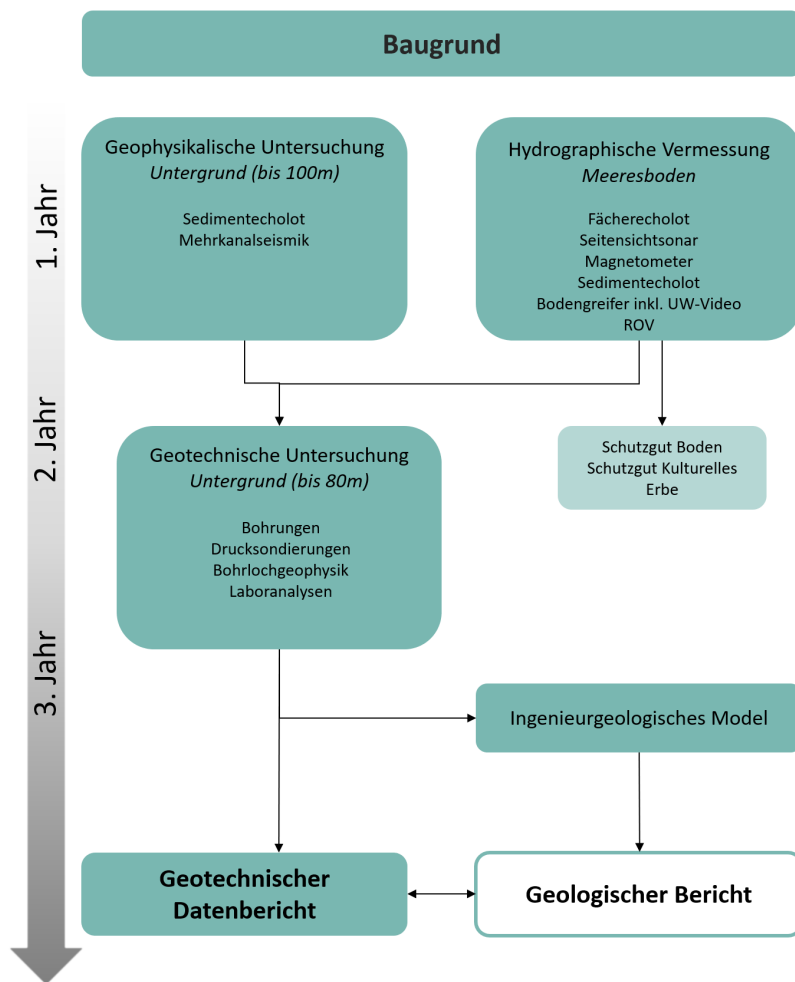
Baugrund

1. Jahr

2. Jahr

3. Jahr

Geophysikalische Untersuchung
*Untergrund (bis 100m)*

Sedimentecholot
Mehrkanalseismik

Hydrographische Vermessung
*Meeresboden*

Fächerecholot
Seitensichtsonar
Magnetometer
Sedimentecholot
Bodengreifer inkl. UW-Video
ROV

Geotechnische Untersuchung
*Untergrund (bis 80m)*

Bohrungen
Drucksondierungen
Bohrlochgeophysik
Laboranalysen

Schutzgut Boden
Schutzgut Kulturelles Erbe

Ingenieurgeologisches Model

Geotechnischer Datenbericht

Geologischer Bericht